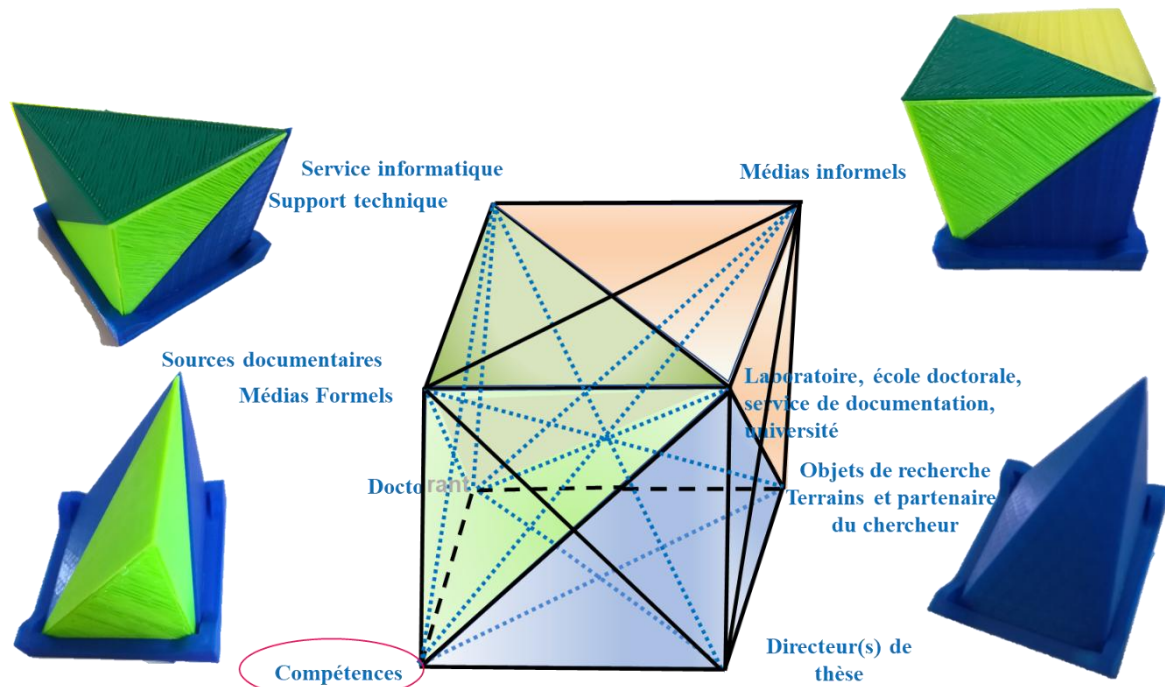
Service informatique
Support technique

Médias informels

Sources documentaires
Médias Formels

Laboratoire, école doctorale, service de documentation, université

Doctorant

Objets de recherche
Terrains et partenaire du chercheur

Compétences

Directeur(s) de thèse